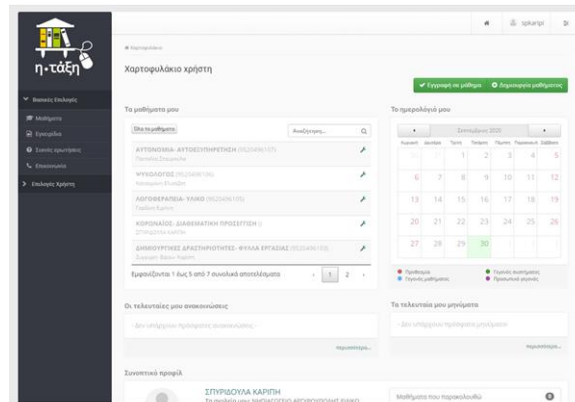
η-τάξη

Βασικές Επιλογές
Μαθήματα
Εργασίες
Συχνές ερωτήσεις
Επικοινωνία
Επιλογές Χρήστη

spkaripi

Χαρτοφυλάκιο

Χαρτοφυλάκιο χρήστη

Εγγραφή σε μάθημα
Δημιουργία μαθήματος

Τα μαθήματά μου

Όλα τα μαθήματα
Αναζήτηση...

ΑΥΤΟΝΟΜΙΑ- ΑΥΤΟΕΞΥΠΗΡΕΤΗΣΗ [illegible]
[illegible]

ΨΥΧΟΛΟΓΟΣ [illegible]
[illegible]

ΛΟΓΟΘΕΡΑΠΕΙΑ- ΥΛΙΚΟ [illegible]
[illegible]

ΚΟΙΝΩΝΙΚΟΣ ΔΙΑΘΕΜΑΤΙΚΗ ΠΡΟΣΕΓΓΙΣΗ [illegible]
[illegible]

ΔΗΜΙΟΥΡΓΙΚΕΣ ΔΡΑΣΤΗΡΙΟΤΗΤΕΣ- ΦΥΛΛΑ ΕΡΓΑΣΙΑΣ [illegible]
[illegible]

Εμφανίζονται 1 έως 5 από 7 συνολικά αποτελέσματα

1 2

Το ημερολόγιό μου

Σεπτέμβριος 2020

| Κυριακή | Δευτέρα | Τρίτη | Τετάρτη | Πέμπτη | Παρασκευή | Σάββατο |
|---|---|---|---|---|---|---|
| 30 | 31 | 1 | 2 | 3 | 4 | 5 |
| 6 | 7 | 8 | 9 | 10 | 11 | 12 |
| 13 | 14 | 15 | 16 | 17 | 18 | 19 |
| 20 | 21 | 22 | 23 | 24 | 25 | 26 |
| 27 | 28 | 29 | 30 | 1 | 2 | 3 |

Προθεσμία
Γεγονός μαθήματος
Γεγονός συστήματος
Προσωπικό γεγονός

Οι τελευταίες μου ανακοινώσεις

Δεν υπάρχουν πρόσφατες ανακοινώσεις

περισσότερα...

Τα τελευταία μου μηνύματα

Δεν υπάρχουν πρόσφατα μηνύματα

περισσότερα...

Συνοπτικό προφίλ

ΣΠΥΡΙΔΟΥΛΑ ΚΑΡΙΠΗ
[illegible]

Μαθήματα που παρακολουθώ
0